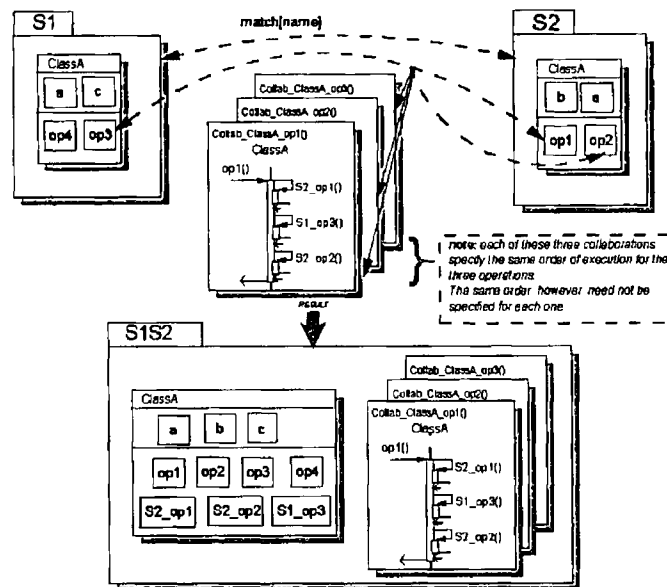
S1

match[name]

S2

ClassA

a

c

op4

op3

Collab_ClassA_op3()

Collab_ClassA_op2()

Collab_ClassA_op1()

ClassA

op1()

S2_op1()

S1_op3()

S2_op2()

ClassA

b

a

op1

op2

note: each of these three collaborations specify the same order of execution for the three operations. The same order, however, need not be specified for each one.

result

S1S2

ClassA

a

b

c

op1

op2

op3

op4

S2_op1

S2_op2

S1_op3

Collab_ClassA_op3()

Collab_ClassA_op2()

Collab_ClassA_op1()

ClassA

op1()

S2_op1()

S1_op3()

S2_op2()